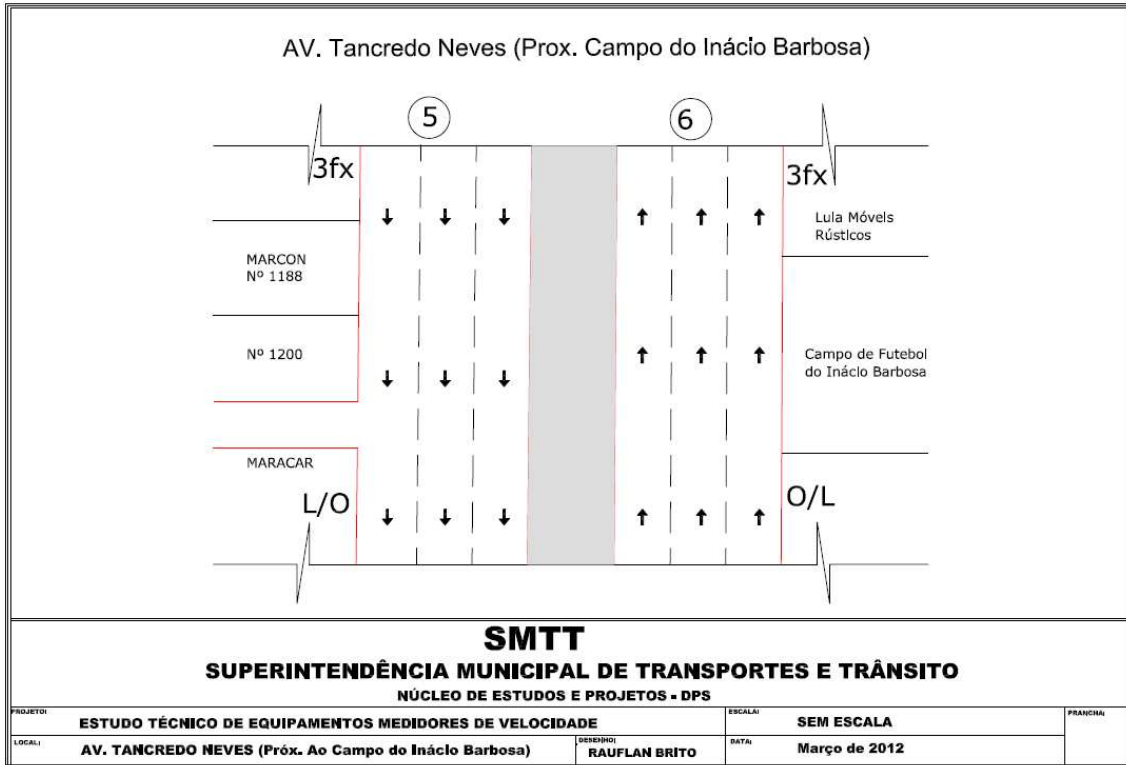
AV. Tancredo Neves (Prox. Campo do Inácio Barbosa)

5

6

3fx

3fx

Lula Móveis Rústicos

MARCON Nº 1188

Nº 1200

Campo de Futebol do Inácio Barbosa

MARACAR

L/O

O/L

SMTT

SUPERINTENDÊNCIA MUNICIPAL DE TRANSPORTES E TRÂNSITO

NÚCLEO DE ESTUDOS E PROJETOS - DPS

| PROJETO: ESTUDO TÉCNICO DE EQUIPAMENTOS MEDIDORES DE VELOCIDADE | | ESCALA: SEM ESCALA | PRANCHA: |
|---|---|---|---|
| LOCAL: AV. TANCREDO NEVES (Próx. Ao Campo do Inácio Barbosa) | DESENHO: RAUFLAN BRITO | DATA: Março de 2012 | |